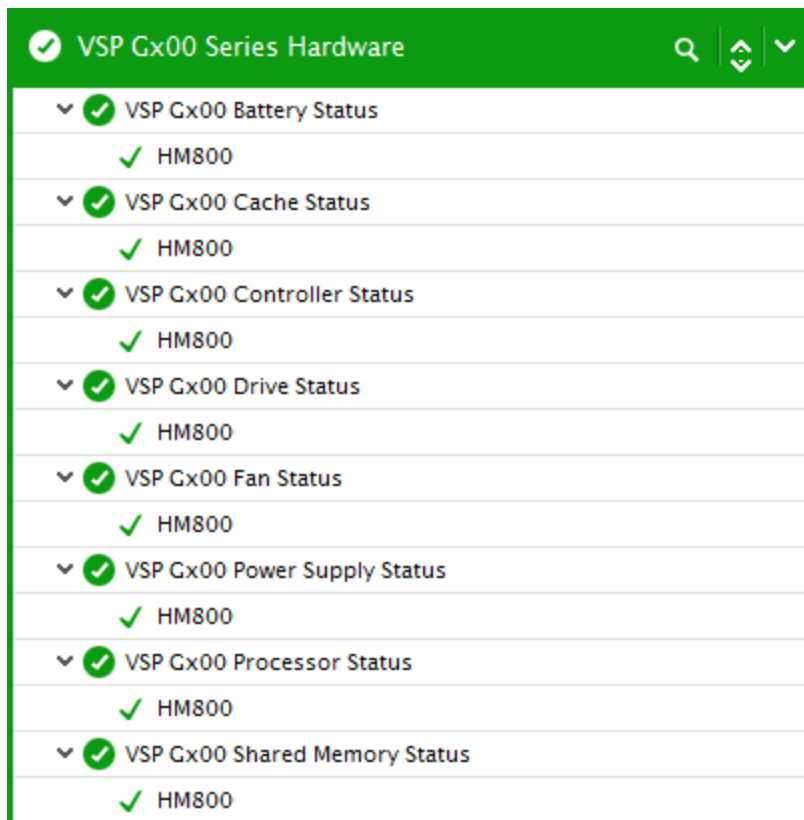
VSP Gx00 Series Hardware

VSP Gx00 Battery Status
HM800
VSP Gx00 Cache Status
HM800
VSP Gx00 Controller Status
HM800
VSP Gx00 Drive Status
HM800
VSP Gx00 Fan Status
HM800
VSP Gx00 Power Supply Status
HM800
VSP Gx00 Processor Status
HM800
VSP Gx00 Shared Memory Status
HM800